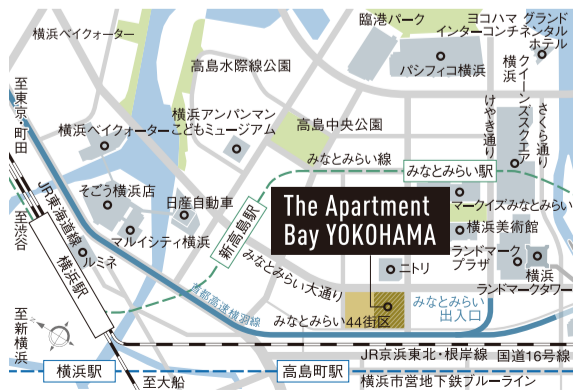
臨港パーク
ヨコハマ グランド インターコンチネンタルホテル
横浜ベイクォーター
高島水際線公園
パシフィコ横浜
横浜
クイーンズスクエア
けやき通り
さくら通り
至東京・町田
横浜ベイクォーター
横浜アンパンマンこどもミュージアム
高島中央公園
みなとみらい線
みなとみらい駅
そごう横浜店
日産自動車
マークイズみなとみらい
横浜美術館
至新横浜
JR東海道線
マルイシティ横浜
新高島駅
The Apartment Bay YOKOHAMA
ランドマークプラザ
ルミネ
横浜駅
ニトリ
横浜
ランドマークタワー
至渋谷
首都高速横羽線
みなとみらい大通り
みなとみらい出入口
至新横浜
N
みなとみらい44街区
横浜駅
高島町駅
JR京浜東北・根岸線
国道16号線
至大船
横浜市営地下鉄ブルーライン